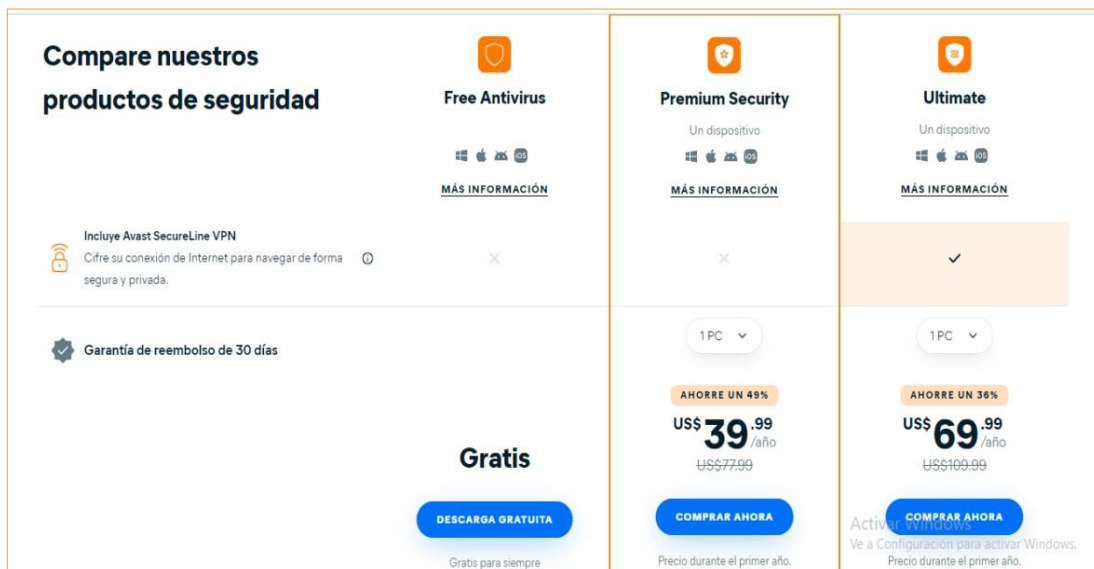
Compare nuestros productos de seguridad

Free Antivirus

MÁS INFORMACIÓN

Premium Security

Un dispositivo

MÁS INFORMACIÓN

Ultimate

Un dispositivo

MÁS INFORMACIÓN

Incluye Avast SecureLine VPN
Cifre su conexión de Internet para navegar de forma segura y privada.

×

×

✓

Garantía de reembolso de 30 días

1 PC

1 PC

AHORRE UN 49%

US$ 39 .99 /año

US$77.99

AHORRE UN 36%

US$ 69 .99 /año

US$109.99

Gratis

DESCARGA GRATUITA

Gratis para siempre

COMPRAR AHORA

Precio durante el primer año.

COMPRAR AHORA

Precio durante el primer año.

Activar Windows
Ve a Configuración para activar Windows.